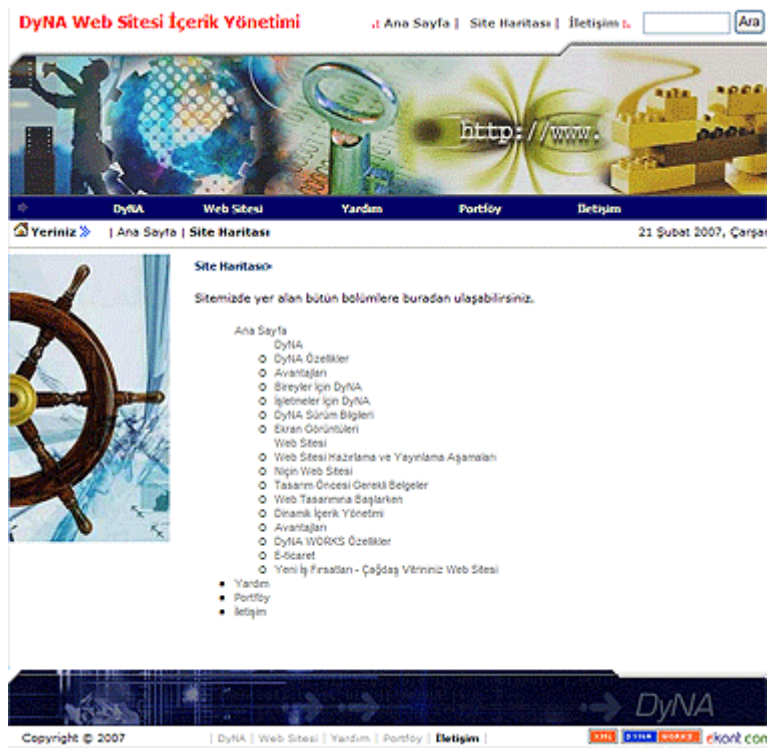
DyNA Web Sitesi İçerik Yönetimi

Ana Sayfa | Site Haritası | İletişim

Ara

http://www.

DyNA Web Sitesi Yardım Portföy İletişim

Yeriniz | Ana Sayfa | Site Haritası

21 Şubat 2007, Çarşar

Site Haritası

Sitemizde yer alan bütün bölümlere buradan ulaşabilirsiniz.

Ana Sayfa
DyNA
- DyNA Özellikler
- Avantajları
- Bireyler İçin DyNA
- İşletmeler İçin DyNA
- DyNA Sürüm Bilgileri
- Ekran Görüntüleri
Web Sitesi
- Web Sitesi Hazırlama ve Yayınlama Aşamaları
- Niçin Web Sitesi
- Tasarım Öncesi Gerekli Belgeler
- Web Tasarımına Başlarken
- Dinamik İçerik Yönetimi
- Avantajları
- DyNA WORKS Özellikler
- E-ticaret
- Yeni İş Fırsatları - Çağdaş Vitrininiz Web Sitesi
- Yardım
- Portföy
- İletişim

DyNA

Copyright © 2007

DyNA | Web Sitesi | Yardım | Portföy | İletişim |

DYNA WORKS ekont.com